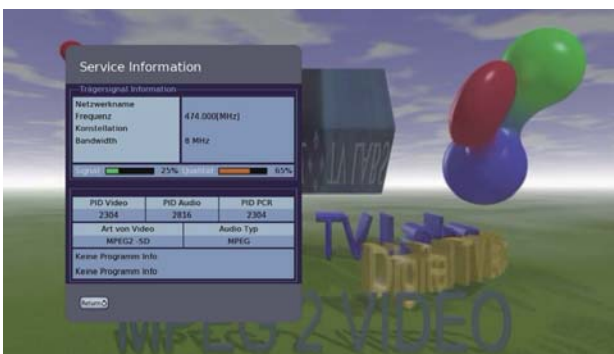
Service Information

Trägersignal Information

Netzwerkname
Frequenz
Konstellation
Bandwidth

474.000[MHz]

8 MHz

Signal 25% Qualität 65%

| PID Video | PID Audio | PID PCR |
|---|---|---|
| 2304 | 2816 | 2304 |

| Art von Video | Audio Typ |
|---|---|
| MPEG2 -SD | MPEG |

Keine Programm Info
Keine Programm Info

Return

TV Labor
Digital TV
MPEG 2 VIDEO